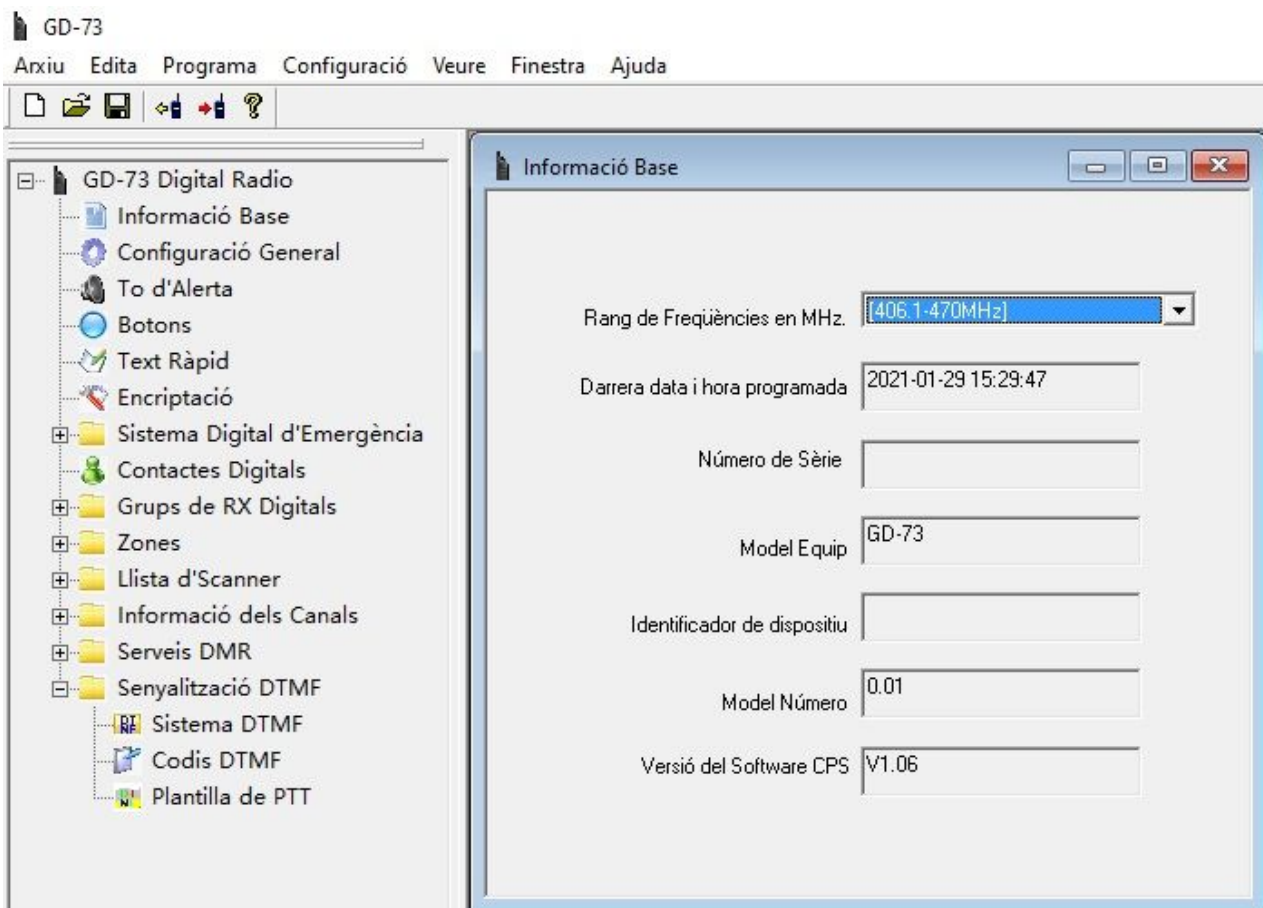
GD-73

Arxiu Edita Programa Configuració Veure Finestra Ajuda

GD-73 Digital Radio
Informació Base
Configuració General
To d'Alerta
Botons
Text Ràpid
Encriptació
Sistema Digital d'Emergència
Contactes Digitals
Grups de RX Digitals
Zones
Llista d'Scanner
Informació dels Canals
Serveis DMR
Senyalització DTMF
Sistema DTMF
Codis DTMF
Plantilla de PTT

Informació Base

Rang de Freqüències en MHz. [406.1-470MHz]

Darrera data i hora programada 2021-01-29 15:29:47

Número de Sèrie

Model Equip GD-73

Identificador de dispositiu

Model Número 0.01

Versió del Software CPS V1.06